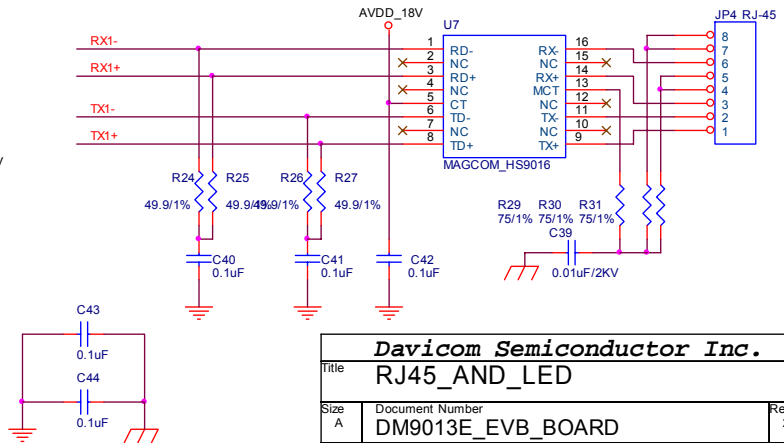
AVDD_18V

U7

JP4 RJ-45

RX1-

RX1+

TX1-

TX1+

1 RD-
2 NC
3 RD+
4 NC
5 CT
6 TD-
7 NC
8 TD+

RX- 16
NC 15
NC 14
RX+ 13
MCT 12
NC 11
TX- 10
NC 9
TX+

MAGCOM_HS9016

8
7
6
5
4
3
2
1

R24 R25
49.9/1% 49.9/1%

R26 R27
49.9/1% 49.9/1%

R29 R30 R31
75/1% 75/1% 75/1%

C39
0.01uF/2KV

C40
0.1uF

C41
0.1uF

C42
0.1uF

C43
0.1uF

C44
0.1uF

Davicom Semiconductor Inc.

Title
RJ45_AND_LED

Size
A

Document Number
DM9013E_EVB_BOARD

Re